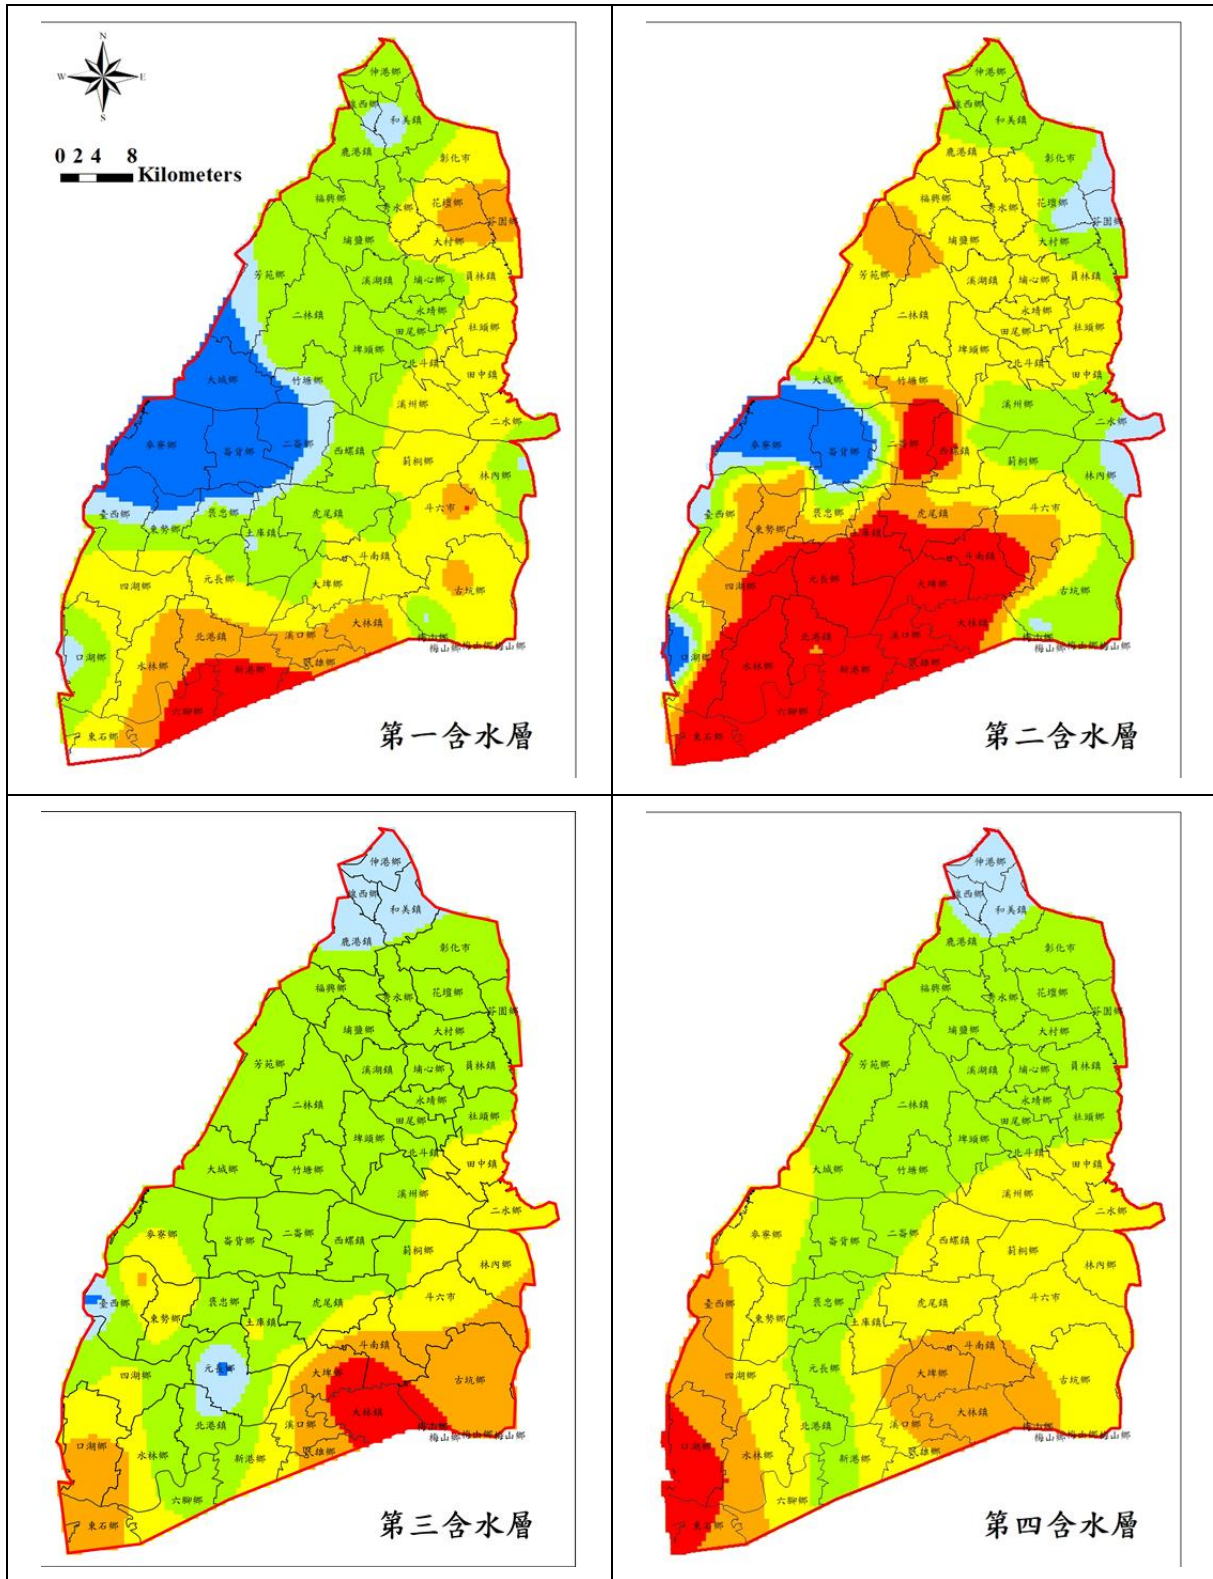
N
W E
S
0 2 4 8
Kilometers

伸港鄉
線西鄉
和美鎮
鹿港鎮
彰化市
福興鄉
秀水鄉
花壇鄉
芬園鄉
埔鹽鄉
大村鄉
芳苑鄉
溪湖鎮
埔心鄉
員林鎮
二林鎮
永靖鄉
社頭鄉
田尾鄉
埤頭鄉
北斗鎮
田中鎮
大城鄉
竹塘鄉
溪州鄉
二水鄉
麥寮鄉
崙背鄉
二崙鄉
西螺鎮
莿桐鄉
林內鄉
臺西鄉
褒忠鄉
虎尾鎮
斗六市
東勢鄉
土庫鎮
斗南鎮
四湖鄉
元長鄉
大埤鄉
古坑鄉
北港鎮
溪口鄉
大林鎮
梅山鄉
口湖鄉
水林鄉
新港鄉
民雄鄉
六腳鄉
東石鄉

第一含水層

第二含水層

第三含水層

第四含水層